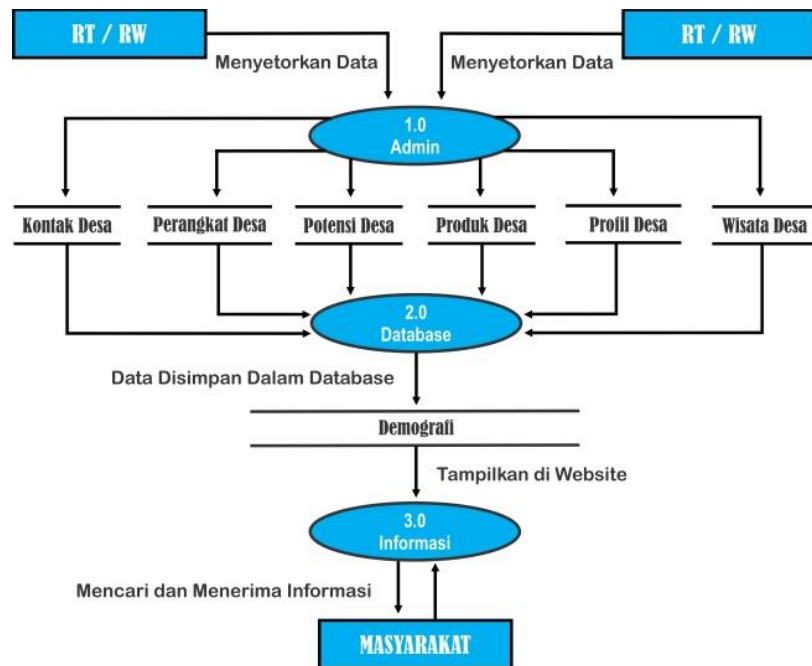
RT / RW

RT / RW

Menyetorkan Data

Menyetorkan Data

1.0
Admin

Kontak Desa

Perangkat Desa

Potensi Desa

Produk Desa

Profil Desa

Wisata Desa

2.0
Database

Data Disimpan Dalam Database

Demografi

Tampilkan di Website

3.0
Informasi

Mencari dan Menerima Informasi

MASYARAKAT